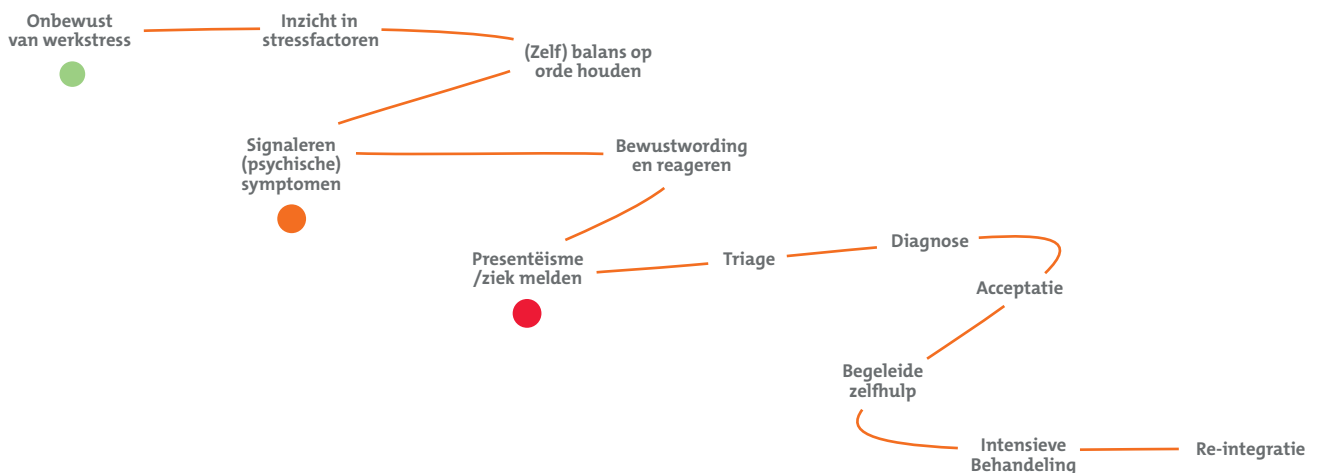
Onbewust van werkstress

Inzicht in stressfactoren

(Zelf) balans op orde houden

Signaleren (psychische) symptomen

Bewustwording en reageren

Presentëisme /ziek melden

Triage

Diagnose

Acceptatie

Begeleide zelfhulp

Intensieve Behandeling

Re-integratie